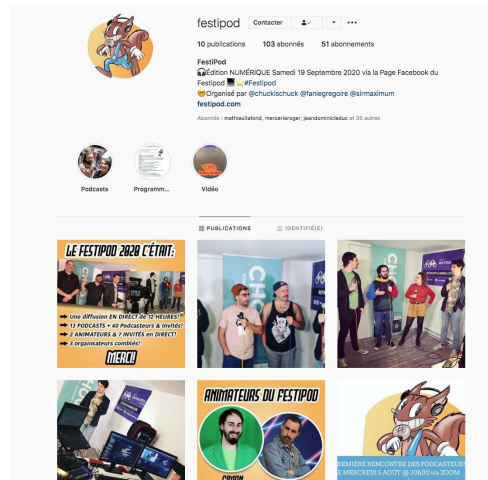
festipod Contacter ▾ •••

10 publications 103 abonnés 51 abonnements

FestiPod
🎧Édition NUMÉRIQUE Samedi 19 Septembre 2020 via la Page Facebook du Festipod ⬛ ✨#Festipod
😎Organisé par @chuckischuck @faniegregoire @sirmaximum
festipod.com

Abonné : mathieullafond, mercierroger, jeandominicleduc et 35 autres

Podcasts
Programm...
Vidéo

PUBLICATIONS
IDENTIFIÉ(E)

LE FESTIPOD 2020 C'ÉTAIT:
Une diffusion EN DIRECT de 12 HEURES!
13 PODCASTS + 40 Podcasteurs & invités!
2 ANIMATEURS & 7 INVITÉS en DIRECT!
3 organisateurs comblés!
MERCI!

ANIMATEURS DU FESTIPOD
SIMON

PREMIÈRE RENCONTRE DES PODCASTEURS
MERCREDI 5 AOÛT @ 20h00 via ZOOM